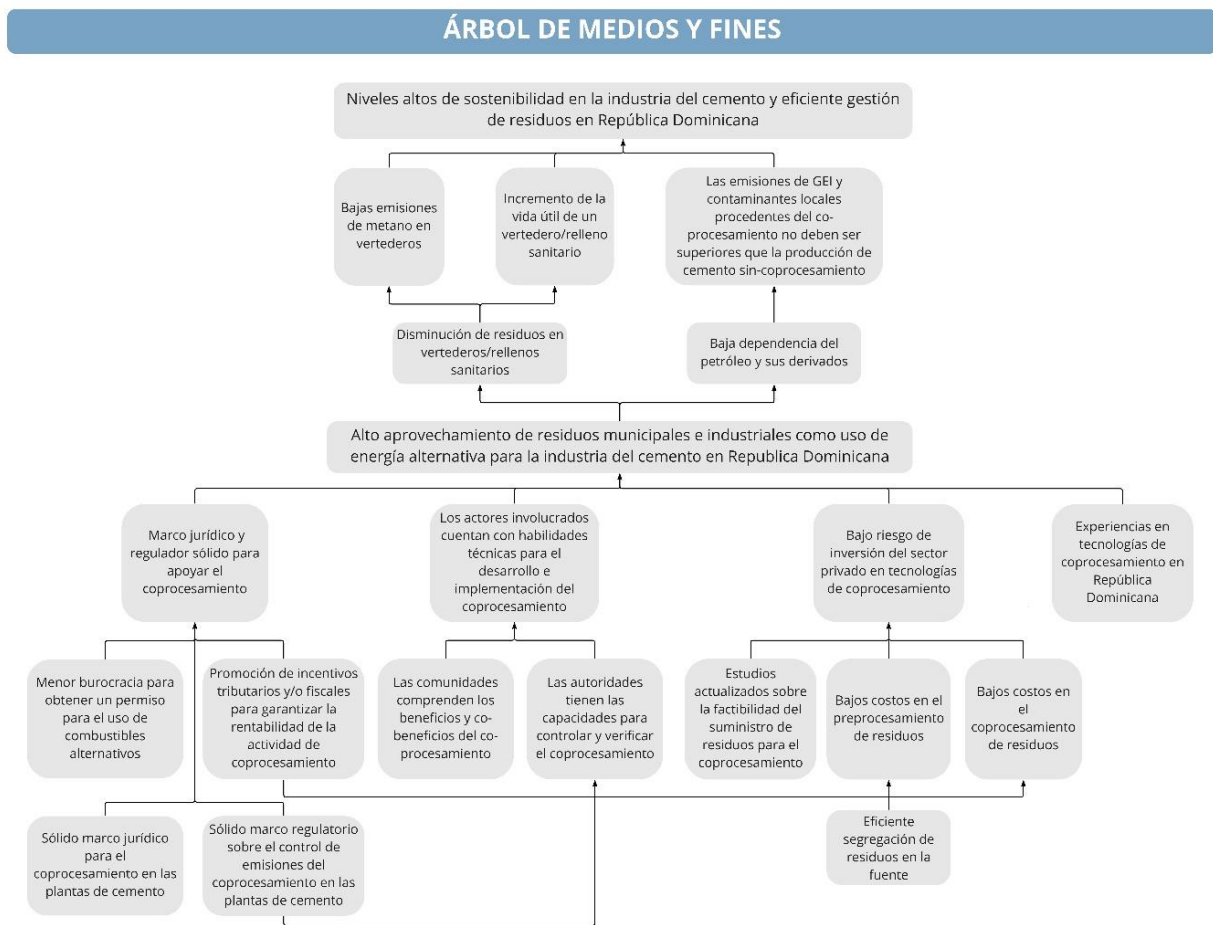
ÁRBOL DE MEDIOS Y FINES

Niveles altos de sostenibilidad en la industria del cemento y eficiente gestión de residuos en República Dominicana

Bajas emisiones de metano en vertederos

Incremento de la vida útil de un vertedero/relleno sanitario

Las emisiones de GEI y contaminantes locales procedentes del co-procesamiento no deben ser superiores que la producción de cemento sin-coprocesamiento

Disminución de residuos en vertederos/rellenos sanitarios

Baja dependencia del petróleo y sus derivados

Alto aprovechamiento de residuos municipales e industriales como uso de energía alternativa para la industria del cemento en Republica Dominicana

Marco jurídico y regulador sólido para apoyar el coprocesamiento

Los actores involucrados cuentan con habilidades técnicas para el desarrollo e implementación del coprocesamiento

Bajo riesgo de inversión del sector privado en tecnologías de coprocesamiento

Experiencias en tecnologías de coprocesamiento en República Dominicana

Menor burocracia para obtener un permiso para el uso de combustibles alternativos

Promoción de incentivos tributarios y/o fiscales para garantizar la rentabilidad de la actividad de coprocesamiento

Las comunidades comprenden los beneficios y co-beneficios del co-procesamiento

Las autoridades tienen las capacidades para controlar y verificar el coprocesamiento

Estudios actualizados sobre la factibilidad del suministro de residuos para el coprocesamiento

Bajos costos en el preprocesamiento de residuos

Bajos costos en el coprocesamiento de residuos

Sólido marco jurídico para el coprocesamiento en las plantas de cemento

Sólido marco regulatorio sobre el control de emisiones del coprocesamiento en las plantas de cemento

Eficiente segregación de residuos en la fuente